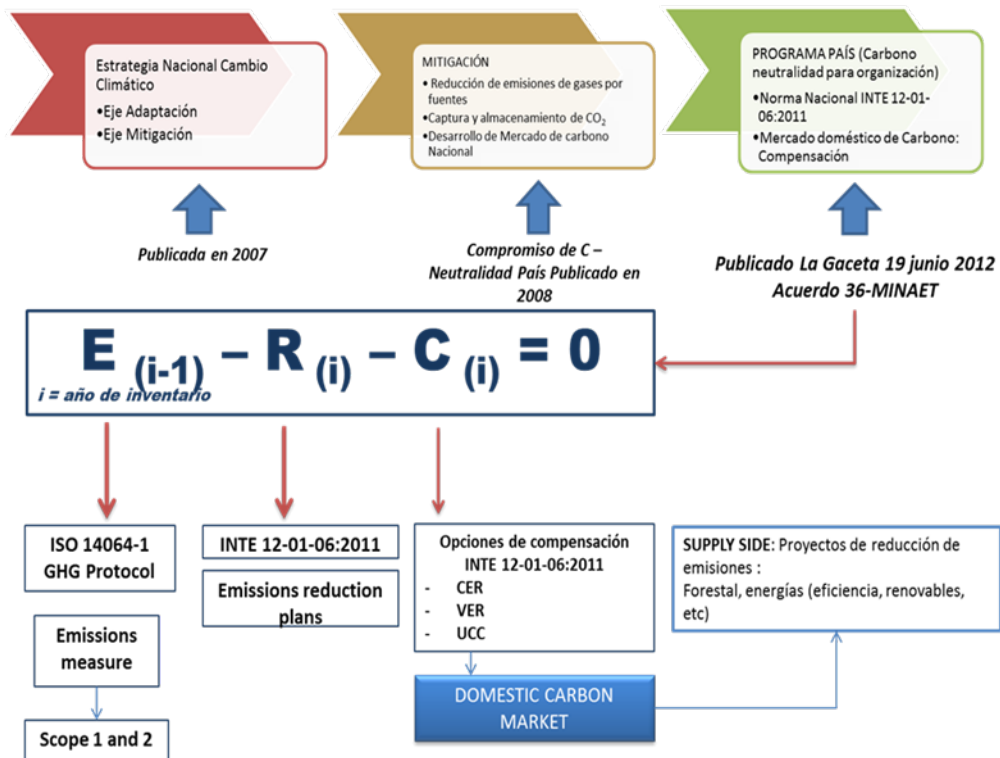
Estrategia Nacional Cambio Climático
•Eje Adaptación
•Eje Mitigación

MITIGACIÓN
• Reducción de emisiones de gases por fuentes
• Captura y almacenamiento de $CO_2$
• Desarrollo de Mercado de carbono Nacional

PROGRAMA PAÍS (Carbono neutralidad para organización)
•Norma Nacional INTE 12-01-06:2011
•Mercado doméstico de Carbono: Compensación

Publicada en 2007

Compromiso de C – Neutralidad País Publicado en 2008

Publicado La Gaceta 19 junio 2012 Acuerdo 36-MINAET

$E_{(i-1)} - R_{(i)} - C_{(i)} = 0$
i = año de inventario

ISO 14064-1
GHG Protocol

Emissions measure

Scope 1 and 2

INTE 12-01-06:2011

Emissions reduction plans

Opciones de compensación INTE 12-01-06:2011
- CER
- VER
- UCC

DOMESTIC CARBON MARKET

SUPPLY SIDE: Proyectos de reducción de emisiones :
Forestal, energías (eficiencia, renovables, etc)